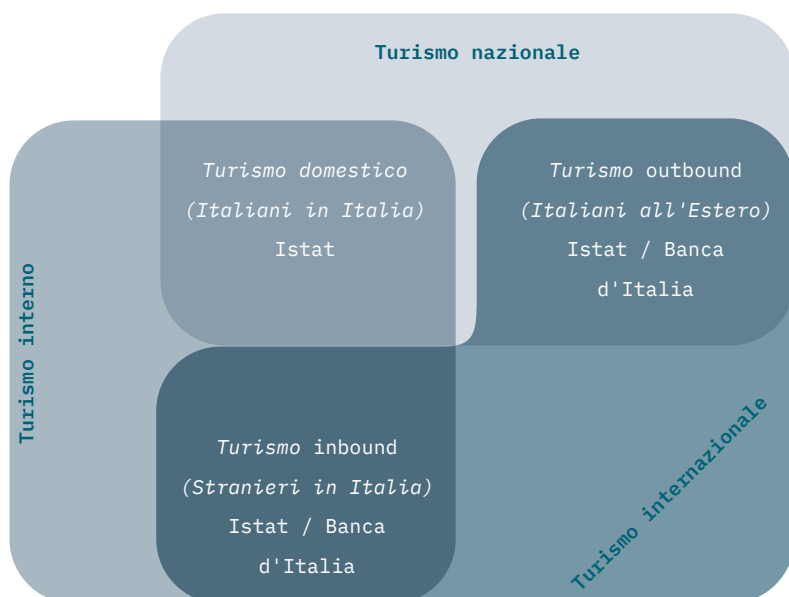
Turismo nazionale

Turismo interno

Turismo domestico
(Italiani in Italia)
Istat

Turismo outbound
(Italiani all'Estero)
Istat / Banca d'Italia

Turismo inbound
(Stranieri in Italia)
Istat / Banca d'Italia

Turismo internazionale